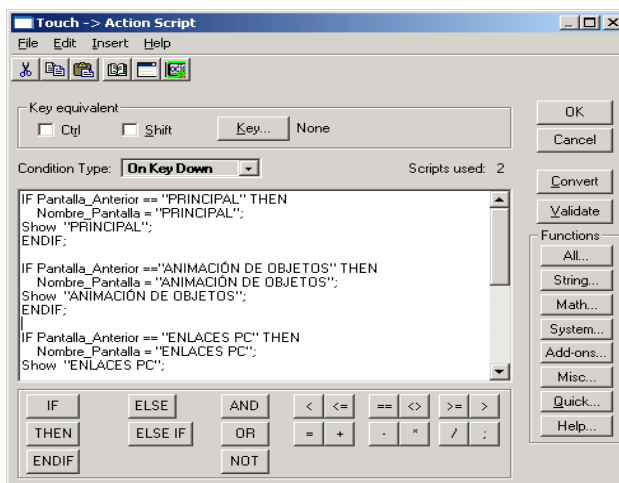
Touch -> Action Script

File Edit Insert Help

Key equivalent
Ctrl Shift Key... None

OK
Cancel

Condition Type: On Key Down Scripts used: 2

IF Pantalla_Anterior == "PRINCIPAL" THEN
Nombre_Pantalla = "PRINCIPAL";
Show "PRINCIPAL";
ENDIF;

IF Pantalla_Anterior =="ANIMACIÓN DE OBJETOS" THEN
Nombre_Pantalla = "ANIMACIÓN DE OBJETOS";
Show "ANIMACIÓN DE OBJETOS";
ENDIF;

IF Pantalla_Anterior == "ENLACES PC" THEN
Nombre_Pantalla = "ENLACES PC";
Show "ENLACES PC";

Convert
Validate
Functions
All...
String...
Math...
System...
Add-ons...
Misc...
Quick...
Help...

IF ELSE AND < <= == <> >= >
THEN ELSE IF OR = + - * / ;
ENDIF NOT